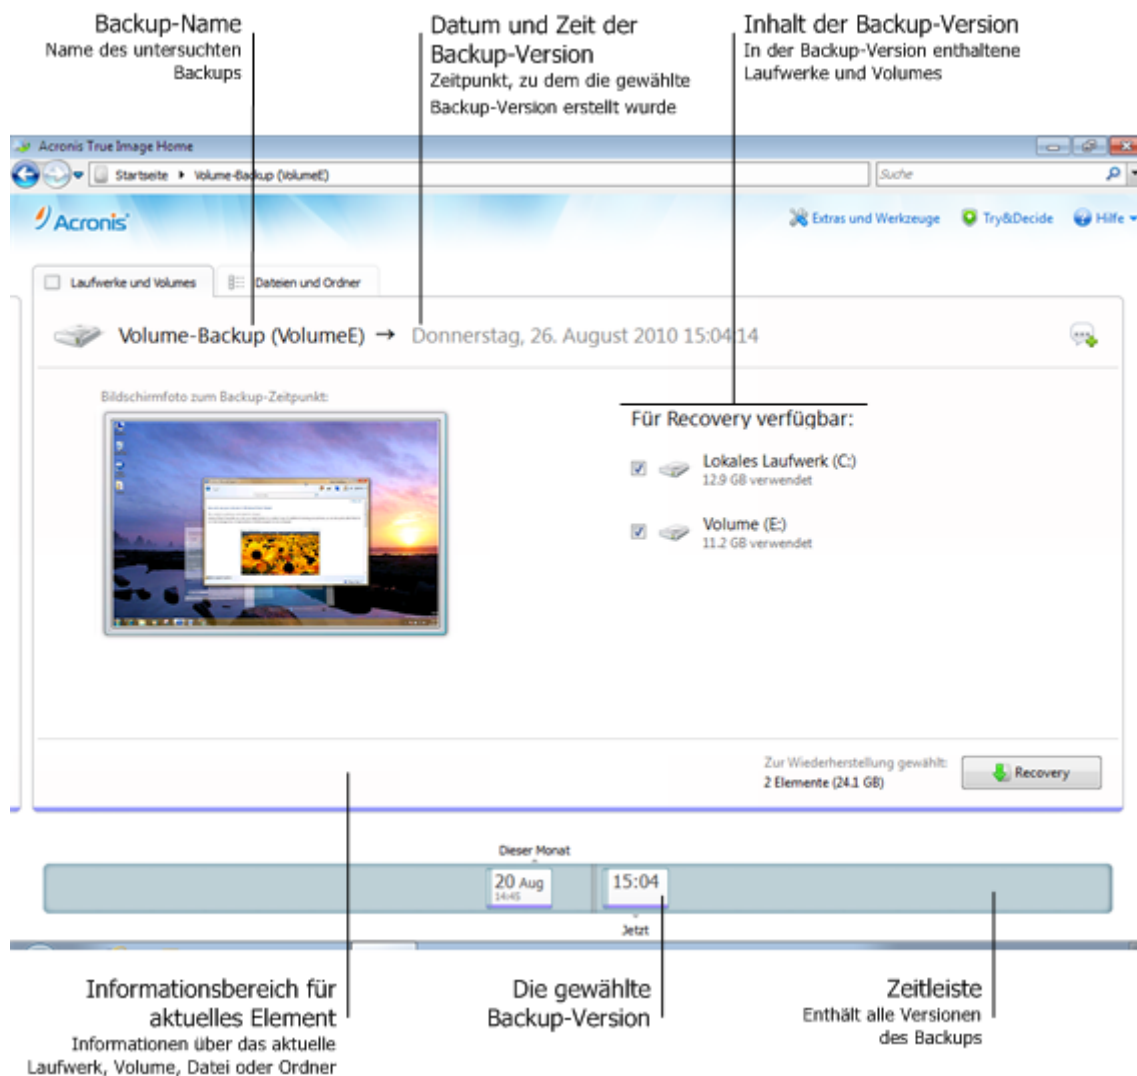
Backup-Name
Name des untersuchten Backups

Datum und Zeit der Backup-Version
Zeitpunkt, zu dem die gewählte Backup-Version erstellt wurde

Inhalt der Backup-Version
In der Backup-Version enthaltene Laufwerke und Volumes

Acronis True Image Home

Startseite ▸ Volume-Backup (VolumeE)

Suche

Acronis

Extras und Werkzeuge   Try&Decide   Hilfe

Laufwerke und Volumes   Dateien und Ordner

Volume-Backup (VolumeE) → Donnerstag, 26. August 2010 15:04:14

Bildschirmfoto zum Backup-Zeitpunkt:

Für Recovery verfügbar:

Lokales Laufwerk (C:)
12.9 GB verwendet

Volume (E:)
11.2 GB verwendet

Zur Wiederherstellung gewählt:
2 Elemente (24.1 GB)

Recovery

Dieser Monat

20 Aug
14:45

15:04

Jetzt

Informationsbereich für aktuelles Element
Informationen über das aktuelle Laufwerk, Volume, Datei oder Ordner

Die gewählte Backup-Version

Zeitleiste
Enthält alle Versionen des Backups